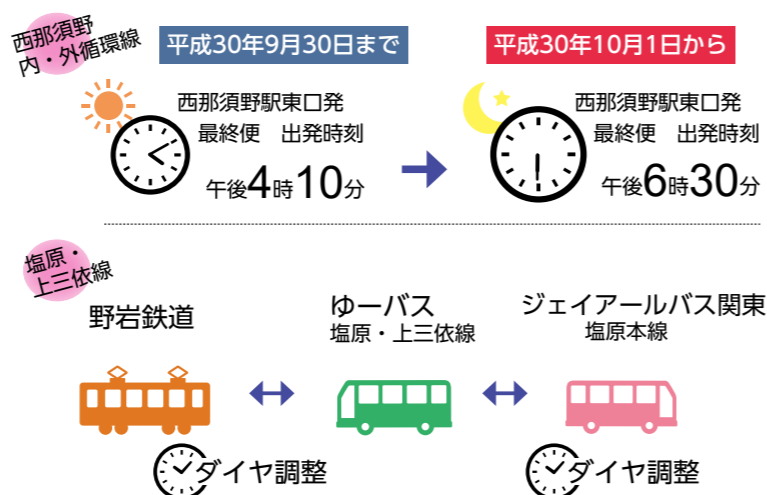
西那須野
内・外循環線

平成30年9月30日まで

西那須野駅東口発
最終便　出発時刻
午後4時10分

平成30年10月1日から

西那須野駅東口発
最終便　出発時刻
午後6時30分

塩原・
上三依線

野岩鉄道

ゆーバス
塩原・上三依線

ジェイアールバス関東
塩原本線

ダイヤ調整

ダイヤ調整